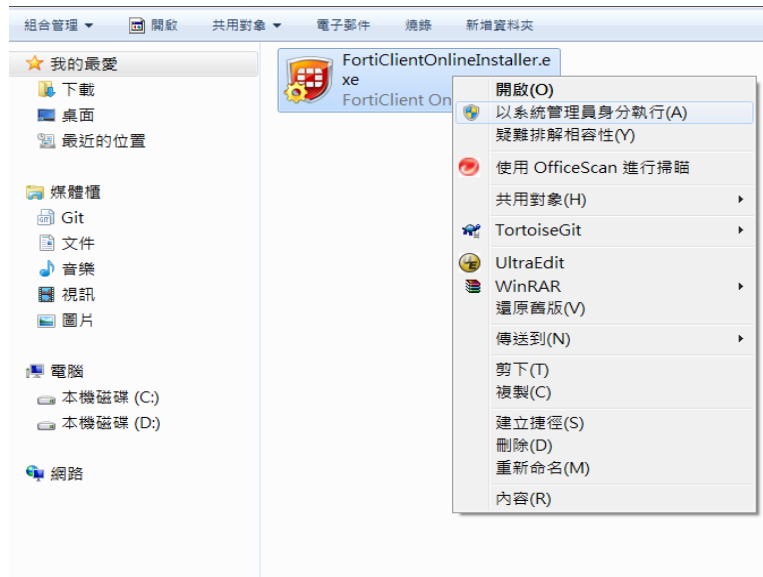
組合管理 ▾ 開啟 共用對象 ▾ 電子郵件 燒錄 新增資料夾

我的最愛
下載
桌面
最近的位置

媒體櫃
Git
文件
音樂
視訊
圖片

電腦
本機磁碟 (C:)
本機磁碟 (D:)

網路

FortiClientOnlineInstaller.exe
FortiClient On

開啟(O)
以系統管理員身分執行(A)
疑難排解相容性(Y)
使用 OfficeScan 進行掃瞄
共用對象(H)
TortoiseGit
UltraEdit
WinRAR
還原舊版(V)
傳送到(N)
剪下(T)
複製(C)
建立捷徑(S)
刪除(D)
重新命名(M)
內容(R)